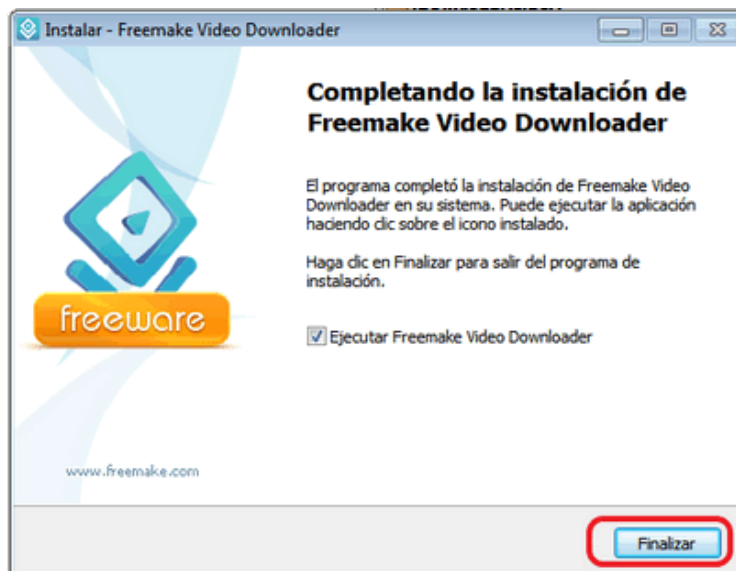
Instalar - Freemake Video Downloader

freeware

www.freemake.com

Completando la instalación de Freemake Video Downloader

El programa completó la instalación de Freemake Video Downloader en su sistema. Puede ejecutar la aplicación haciendo clic sobre el icono instalado.

Haga clic en Finalizar para salir del programa de instalación.

Ejecutar Freemake Video Downloader

Finalizar